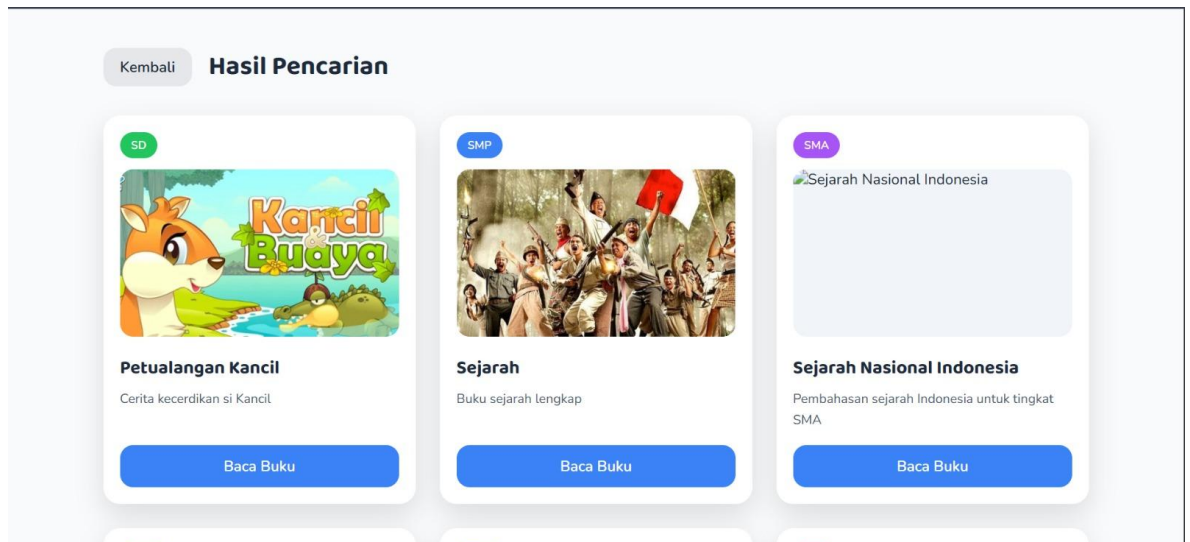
Kembali Hasil Pencarian

SD

Kancil & Buaya

Petualangan Kancil

Cerita kecerdikan si Kancil

Baca Buku

SMP

Sejarah

Buku sejarah lengkap

Baca Buku

SMA

Sejarah Nasional Indonesia

Sejarah Nasional Indonesia

Pembahasan sejarah Indonesia untuk tingkat SMA

Baca Buku